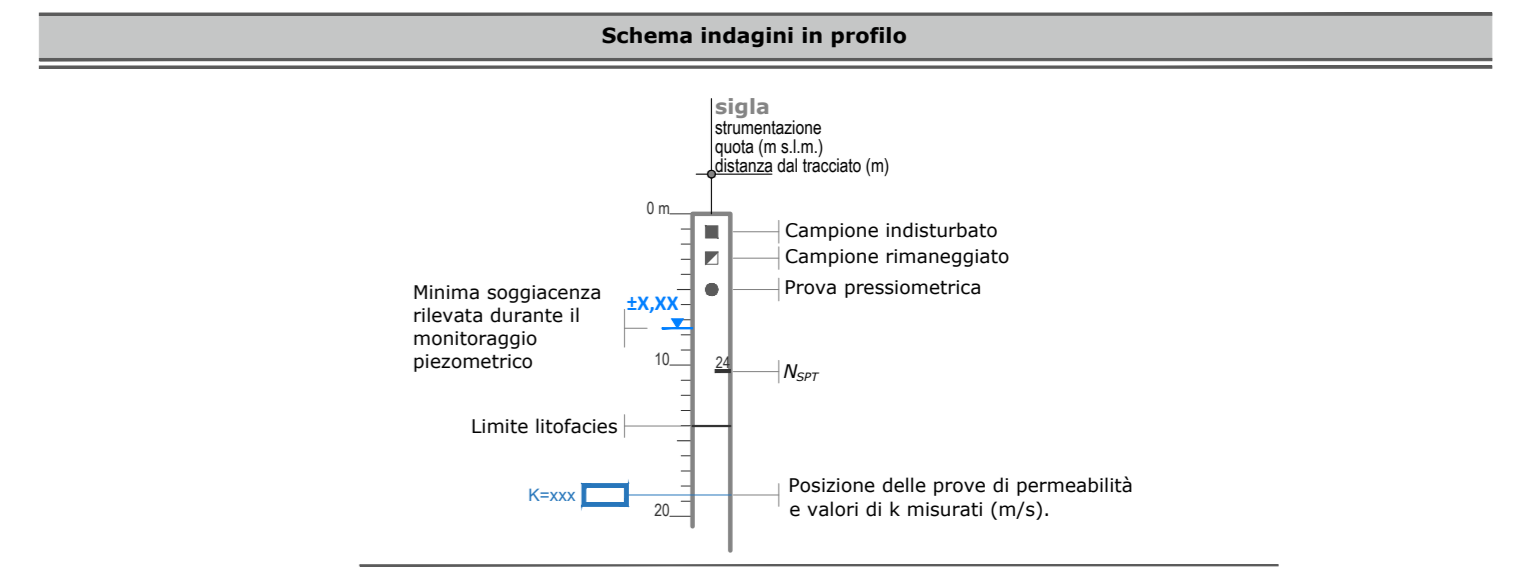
Schema indagini in profilo

sigla
strumentazione
quota (m s.l.m.)
distanza dal tracciato (m)

0 m

Campione indisturbato

Campione rimaneggiato

Prova pressiometrica

Minima soggiacenza rilevata durante il monitoraggio piezometrico

±X,XX

10

24

$N_{SPT}$

Limite litofacies

K=xxx

Posizione delle prove di permeabilità e valori di k misurati (m/s).

20